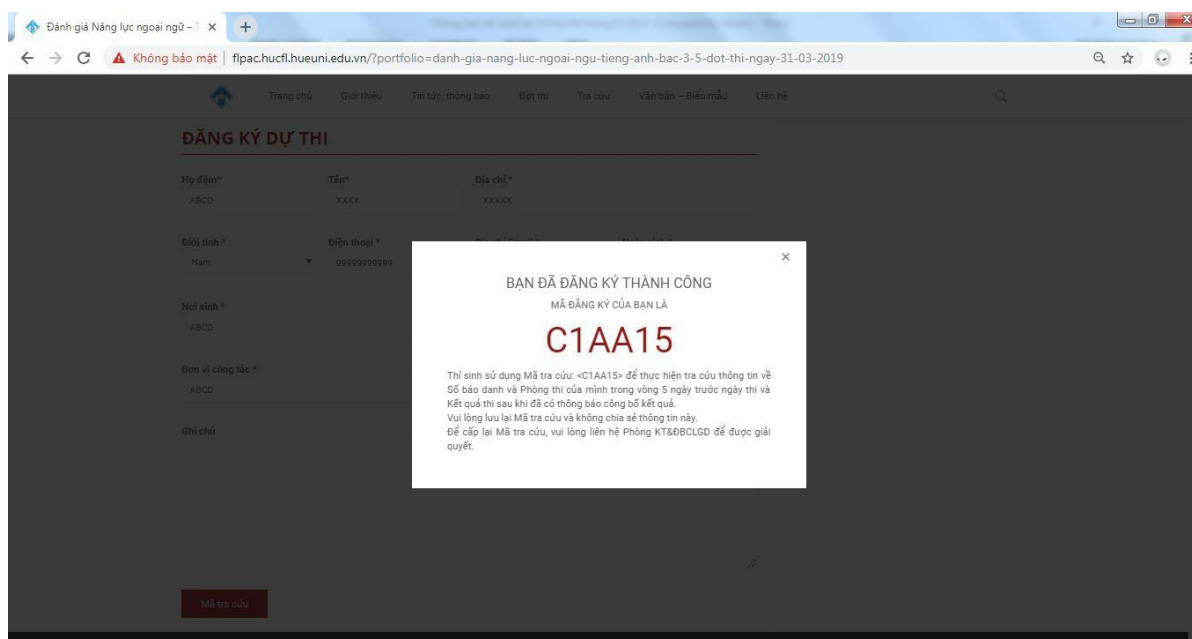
Đánh giá Năng lực ngoại ngữ – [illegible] ×

Không bảo mật | flpac.hucfl.hueuni.edu.vn/?portfolio=danh-gia-nang-luc-ngoai-ngu-tieng-anh-bac-3-5-dot-thi-ngay-31-03-2019

Trang chủ Giới thiệu Tin tức, thông báo Đợt thi Tra cứu Văn bản – Biểu mẫu Liên hệ

ĐĂNG KÝ DỰ THI

Họ đệm* ABCD
Tên* XXXX
Địa chỉ * XXXXX

Giới tính * Nam
Điện thoại * 09999999999

Nơi sinh * ABCD

Đơn vị công tác * ABCD

Ghi chú

Mã tra cứu

×

BẠN ĐÃ ĐĂNG KÝ THÀNH CÔNG
MÃ ĐĂNG KÝ CỦA BẠN LÀ

C1AA15

Thí sinh sử dụng Mã tra cứu: <C1AA15> để thực hiện tra cứu thông tin về Số báo danh và Phòng thi của mình trong vòng 5 ngày trước ngày thi và Kết quả thi sau khi đã có thông báo công bố kết quả.
Vui lòng lưu lại Mã tra cứu và không chia sẻ thông tin này.
Để cấp lại Mã tra cứu, vui lòng liên hệ Phòng KT&ĐBCLGD để được giải quyết.